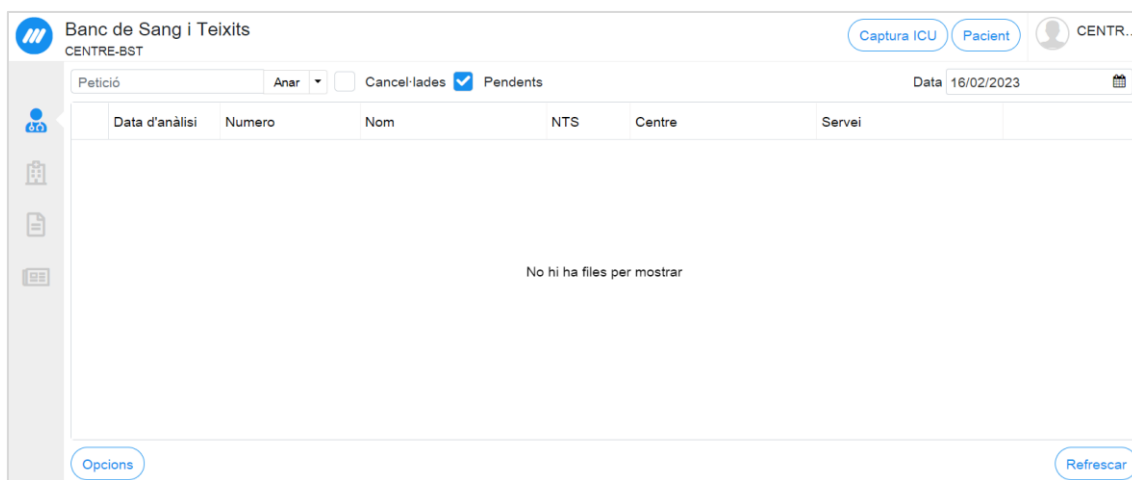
Banc de Sang i Teixits
CENTRE-BST

Captura ICU Pacient CENTR...

Petició Anar Cancel·lades Pendents Data 16/02/2023

| Data d'anàlisi | Numero | Nom | NTS | Centre | Servei |
|---|---|---|---|---|---|

No hi ha files per mostrar

Opcions Refrescar